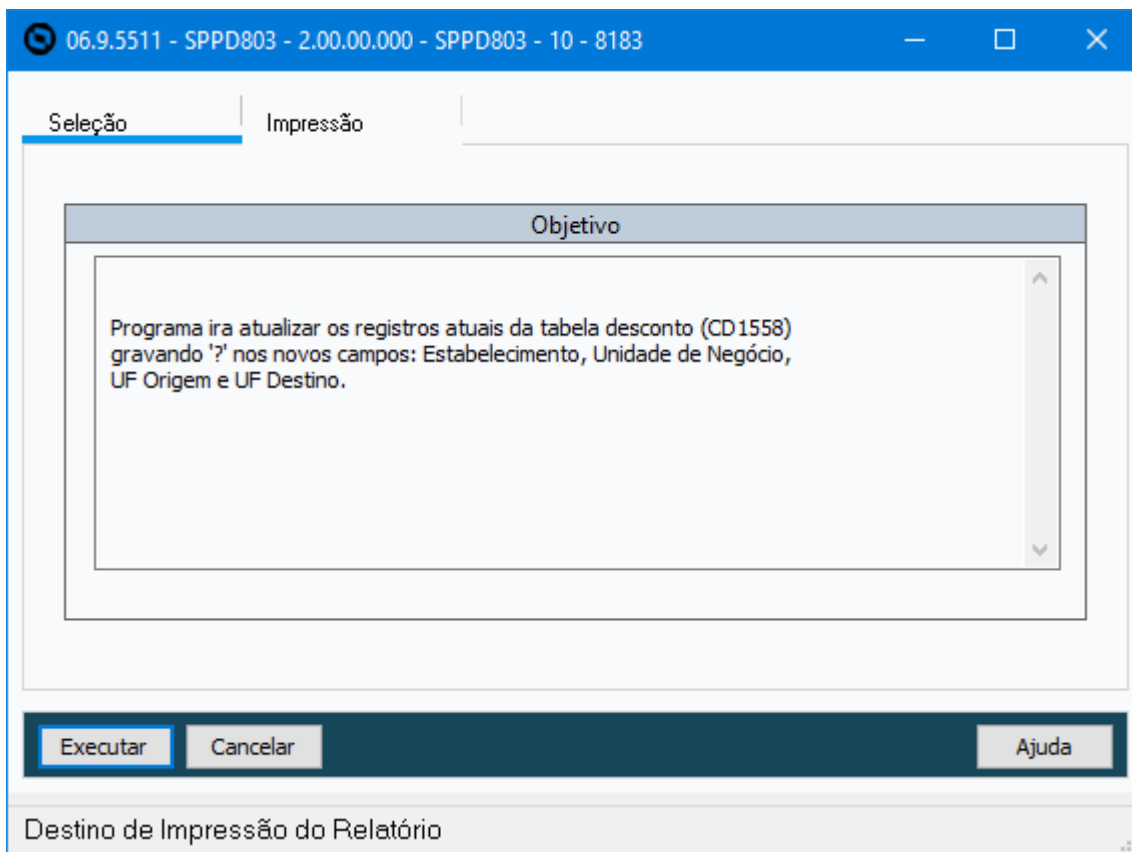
06.9.5511 - SPPD803 - 2.00.00.000 - SPPD803 - 10 - 8183

Seleção

Impressão

Objetivo

Programa ira atualizar os registros atuais da tabela desconto (CD1558) gravando '?' nos novos campos: Estabelecimento, Unidade de Negócio, UF Origem e UF Destino.

Executar

Cancelar

Ajuda

Destino de Impressão do Relatório